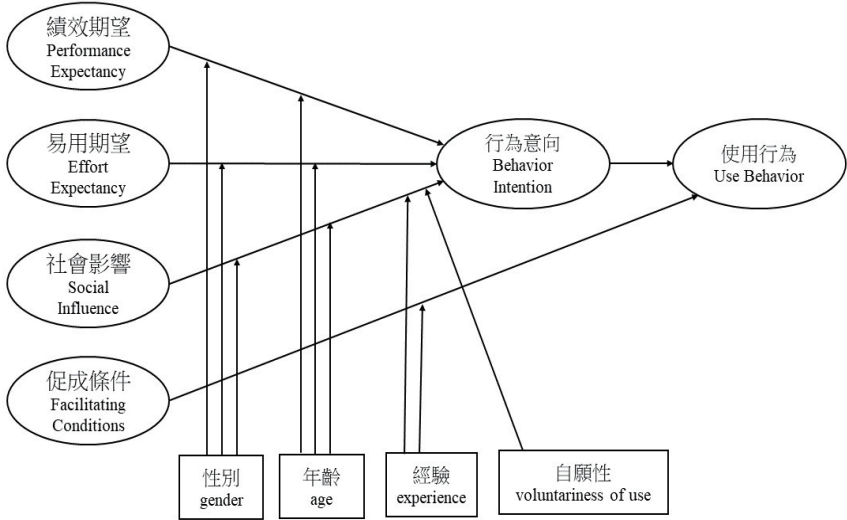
績效期望
Performance Expectancy

易用期望
Effort Expectancy

社會影響
Social Influence

促成條件
Facilitating Conditions

行為意向
Behavior Intention

使用行為
Use Behavior

性別
gender

年齡
age

經驗
experience

自願性
voluntariness of use